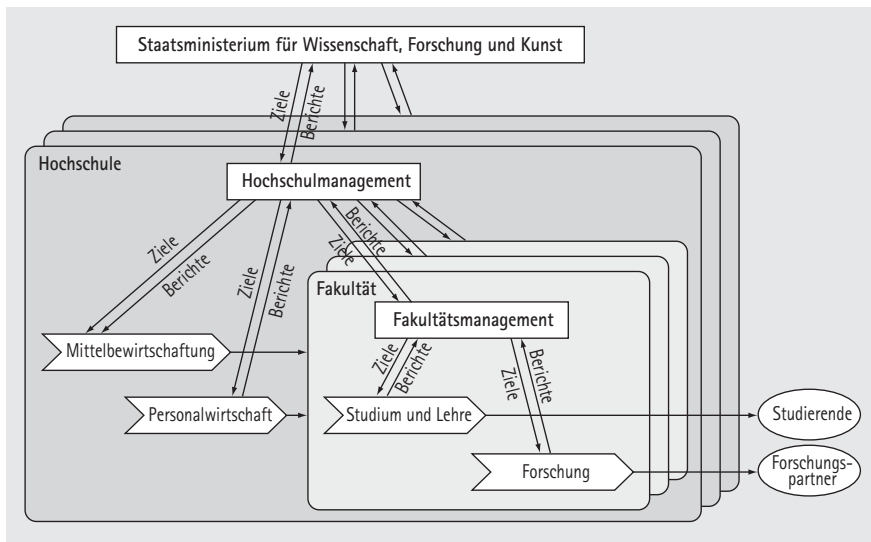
Staatsministerium für Wissenschaft, Forschung und Kunst

Ziele
Berichte

Hochschule

Hochschulmanagement

Berichte
Ziele

Ziele
Berichte

Ziele
Berichte

Fakultät

Fakultätsmanagement

Mittelbewirtschaftung

Ziele
Berichte

Berichte
Ziele

Personalwirtschaft

Studium und Lehre

Studierende

Forschung

Forschungspartner